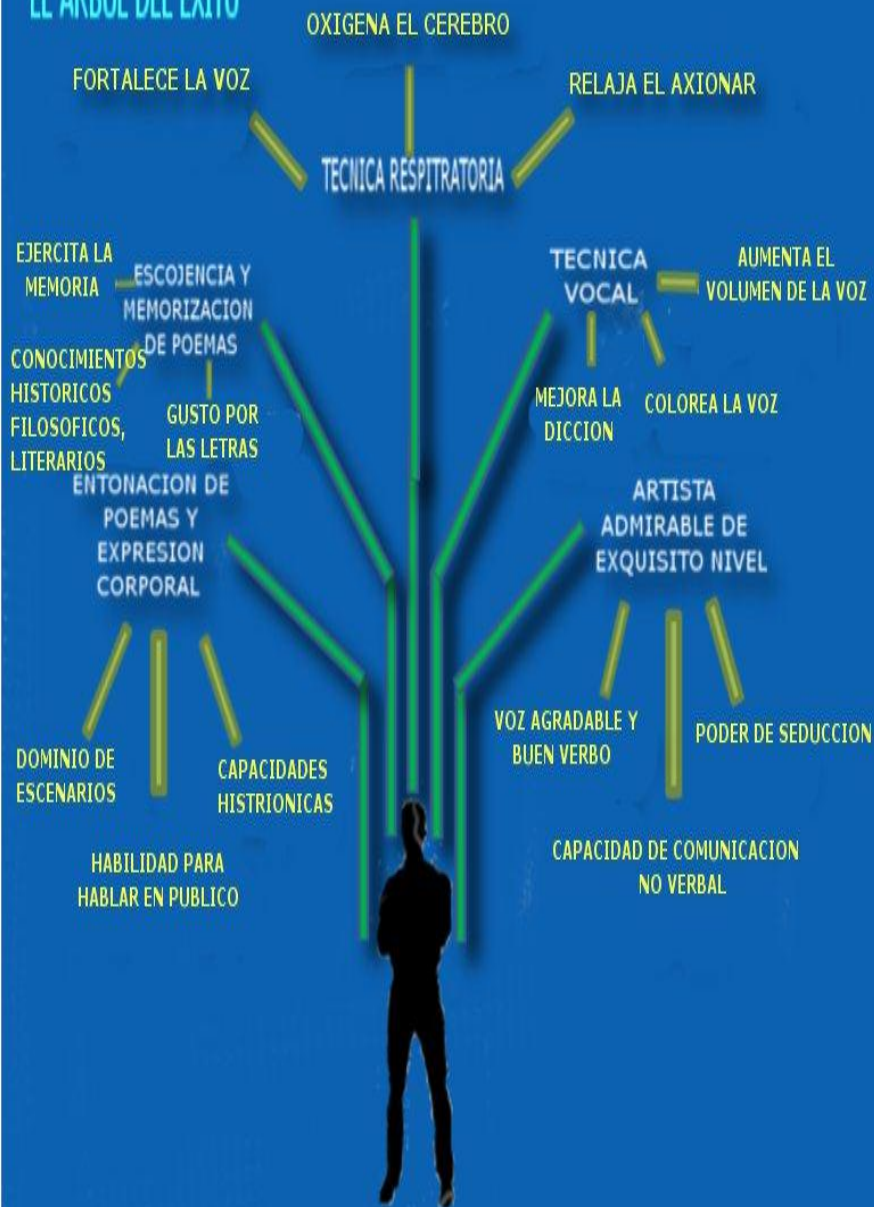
EL ARBOL DEL EXITO

OXIGENA EL CEREBRO

FORTALECE LA VOZ

RELAJA EL AXIONAR

TECNICA RESPITRATORIA

EJERCITA LA MEMORIA

ESCOJENCIA Y MEMORIZACION DE POEMAS

CONOCIMIENTOS HISTORICOS FILOSOFICOS, LITERARIOS

GUSTO POR LAS LETRAS

TECNICA VOCAL

AUMENTA EL VOLUMEN DE LA VOZ

MEJORA LA DICCION

COLOREA LA VOZ

ENTONACION DE POEMAS Y EXPRESION CORPORAL

ARTISTA ADMIRABLE DE EXQUISITO NIVEL

DOMINIO DE ESCENARIOS

CAPACIDADES HISTRIONICAS

HABILIDAD PARA HABLAR EN PUBLICO

VOZ AGRADABLE Y BUEN VERBO

PODER DE SEDUCCION

CAPACIDAD DE COMUNICACION NO VERBAL